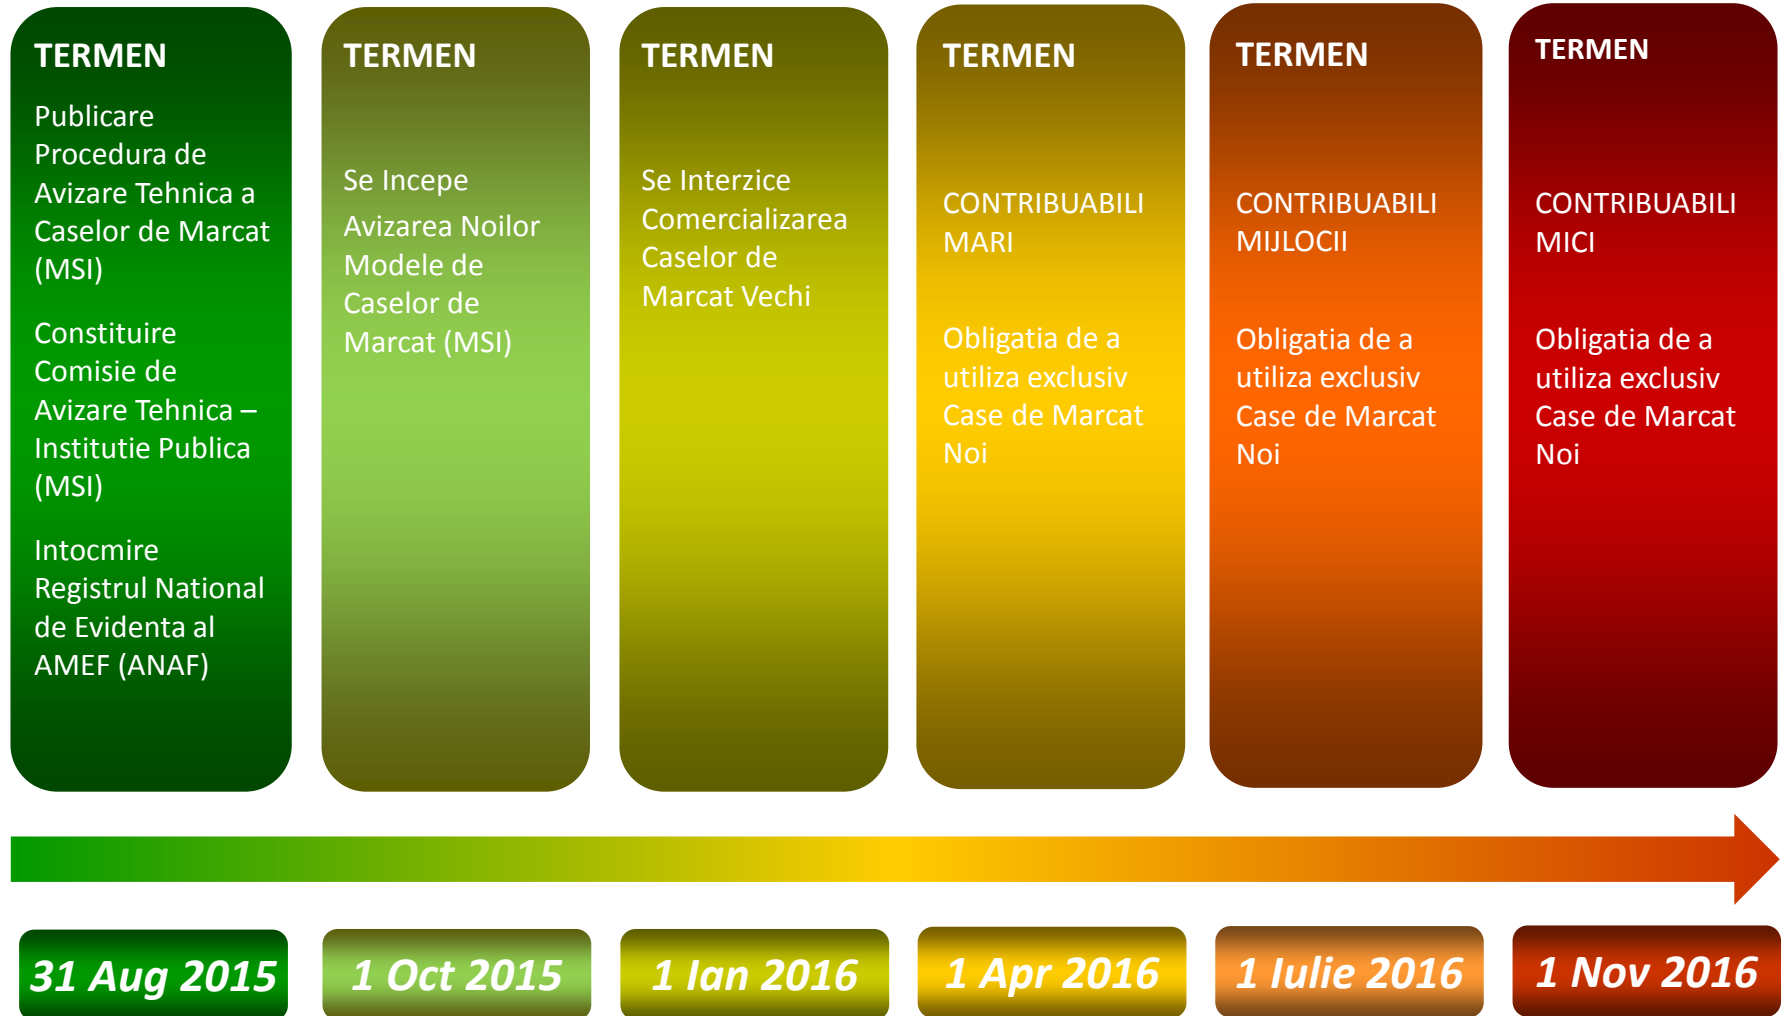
TERMEN

Publicare Procedura de Avizare Tehnica a Caselor de Marcat (MSI)

Constituire Comisie de Avizare Tehnica – Institutie Publica (MSI)

Intocmire Registrul National de Evidenta al AMEF (ANAF)

TERMEN

Se Incepe Avizarea Noilor Modele de Caselor de Marcat (MSI)

TERMEN

Se Interzice Comercializarea Caselor de Marcat Vechi

TERMEN

CONTRIBUABILI MARI

Obligatia de a utiliza exclusiv Case de Marcat Noi

TERMEN

CONTRIBUABILI MIJLOCII

Obligatia de a utiliza exclusiv Case de Marcat Noi

TERMEN

CONTRIBUABILI MICI

Obligatia de a utiliza exclusiv Case de Marcat Noi

31 Aug 2015

1 Oct 2015

1 Ian 2016

1 Apr 2016

1 Iulie 2016

1 Nov 2016